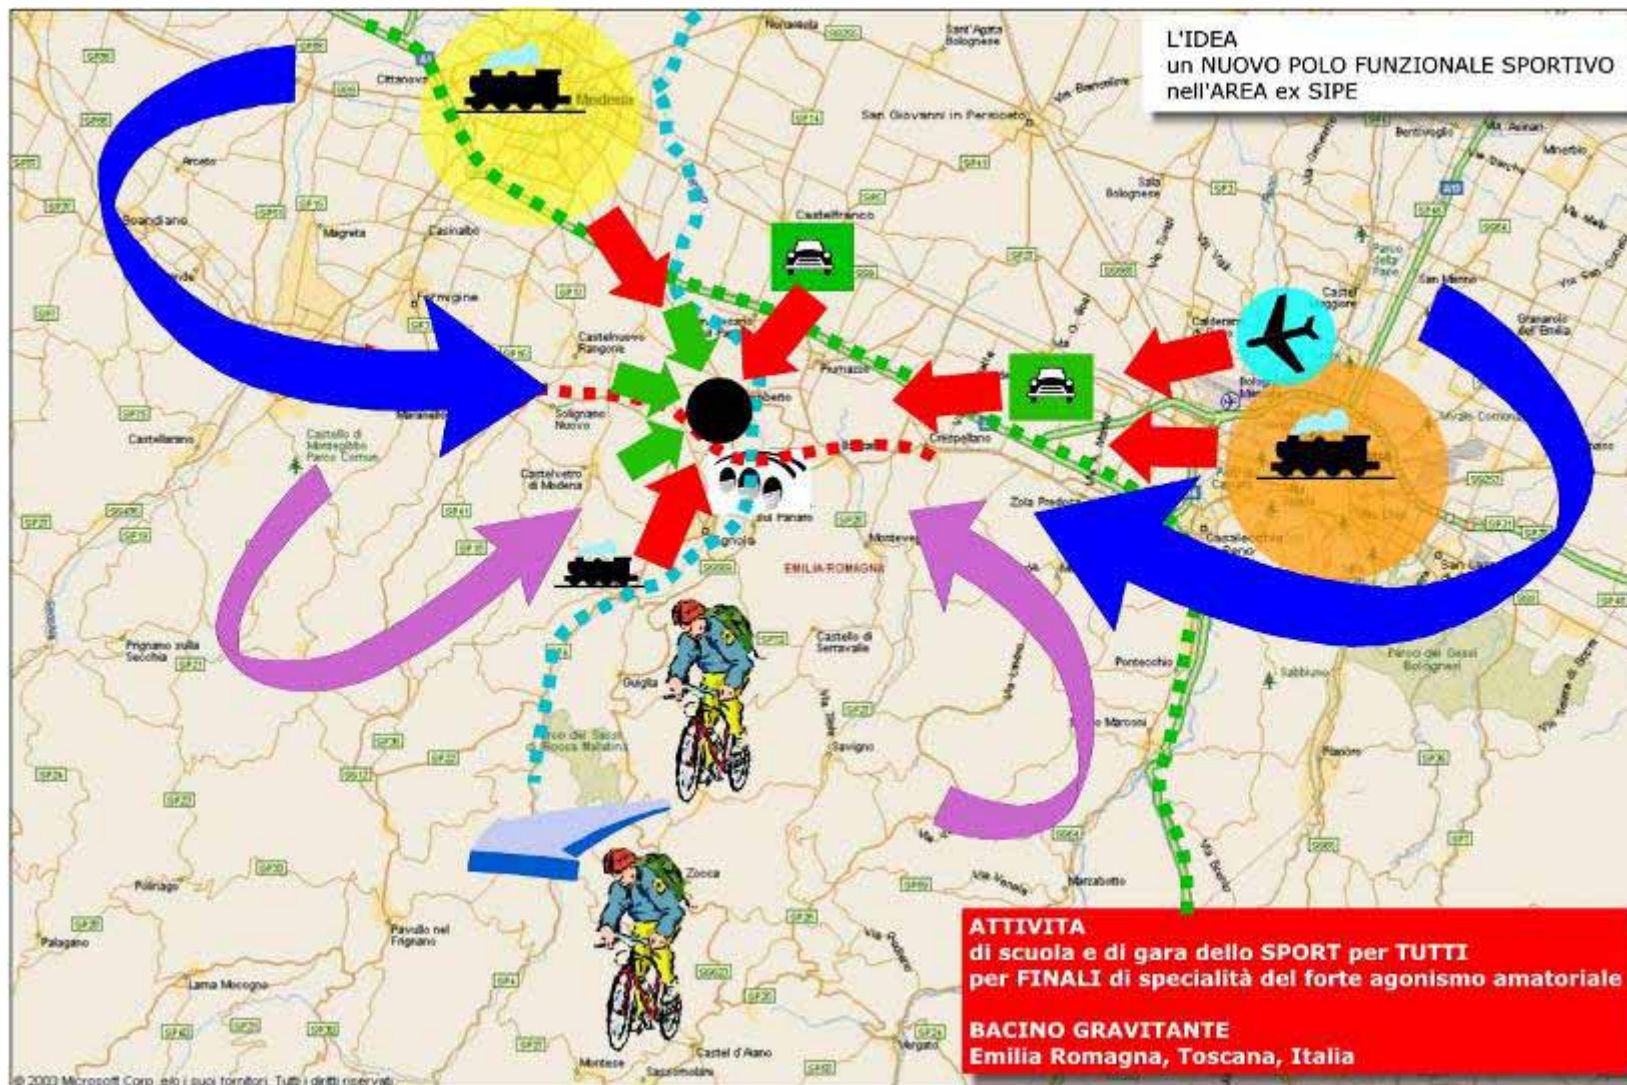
L'IDEA
un NUOVO POLO FUNZIONALE SPORTIVO
nell'AREA ex SIPE

Nonantola
Sant'Agata Bolognese
Cittanova
Modena
San Giovanni in Persiceto
Bentivoglio
Minerbio
Arceto
Sala Bolognese
Scandiano
Magreta
Casinalbo
Castelfranco
Formigine
Castelnuovo Rangone
Calderara
San Marino
Granarolo dell'Emilia
Piumazzo
Maranello
Solignano Nuovo
Crespellano
Castellarano
Castello di Montegibbio Parco Comun.
Castelvetro di Modena
Zola Predosa
Casalecchio di Reno
EMILIA-ROMAGNA
Monteveglio
Prignano sulla Secchia
Castello di Serravalle
Pontecchio
Guiglia
Sabbiuno
Parco dei Gessi Bolognesi
Savigno
Marconi
Pianoro
Polinago
Marzabotto
Zocca
Palagano
Pavullo nel Frignano
Lama Mocogno
Montese
Castel d'Aiano
Vergato

ATTIVITA
di scuola e di gara dello SPORT per TUTTI
per FINALI di specialità del forte agonismo amatoriale

BACINO GRAVITANTE
Emilia Romagna, Toscana, Italia

© 2003 Microsoft Corp. e/o i suoi fornitori. Tutti i diritti riservati.